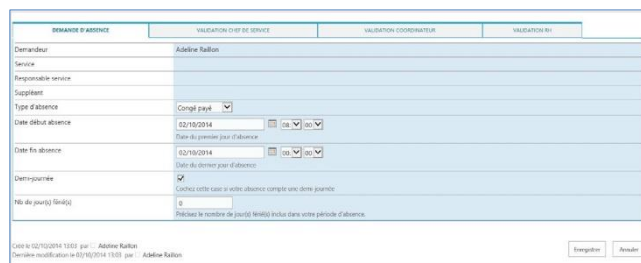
DEMANDE D'ABSENCE | VALIDATION CHEF DE SERVICE | VALIDATION COORDINATEUR | VALIDATION RH

| | |
|---|---|
| Demandeur | Adeline Raillon |
| Service | |
| Responsable service | |
| Suppléant | |
| Type d'absence | Congé payé |
| Date début absence | 02/10/2014 08 00 Date du premier jour d'absence |
| Date fin absence | 02/10/2014 08 00 Date du dernier jour d'absence |
| Demi-journée | Cochez cette case si votre absence compte une demi journée |
| Nb de jour(s) férié(s) | 0 Précisez le nombre de jour(s) férié(s) inclus dans votre période d'absence. |

Créé le 02/10/2014 13:03 par Adeline Raillon
Dernière modification le 02/10/2014 13:03 par Adeline Raillon

Enregistrer Annuler